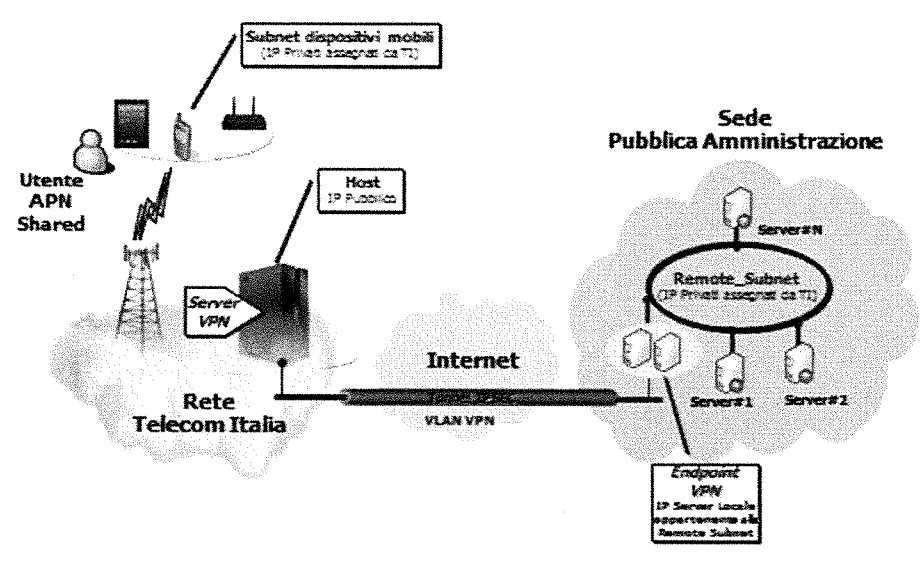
Subnet dispositivi mobili
(IP Privati assegnati da TI)

Utente
APN
Shared

Host
IP Pubblico

Server
VPN

Rete
Telecom Italia

Internet

Tunnel IPSec

VLAN VPN

Sede
Pubblica Amministrazione

Server#N

Remote_Subnet
(IP Privati assegnati da TI)

Server#1

Server#2

Endpoint
VPN
IP Server locale appartenente alla Remote Subnet